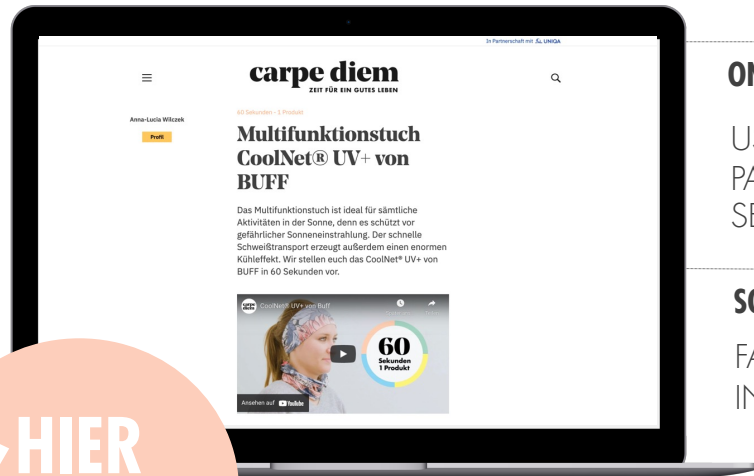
In Partnerschaft mit UNIQA

carpe diem
ZEIT FÜR EIN GUTES LEBEN

Anna-Lucia Wilczek
Profil

60 Sekunden · 1 Produkt

Multifunktionstuch CoolNet® UV+ von BUFF

Das Multifunktionstuch ist ideal für sämtliche Aktivitäten in der Sonne, denn es schützt vor gefährlicher Sonneneinstrahlung. Der schnelle Schweißtransport erzeugt außerdem einen enormen Kühleffekt. Wir stellen euch das CoolNet® UV+ von BUFF in 60 Sekunden vor.

CoolNet® UV+ von Buff

60 Sekunden 1 Produkt

Ansehen auf YouTube

HIER

ON

U
PA
SE

SO

FA
IN